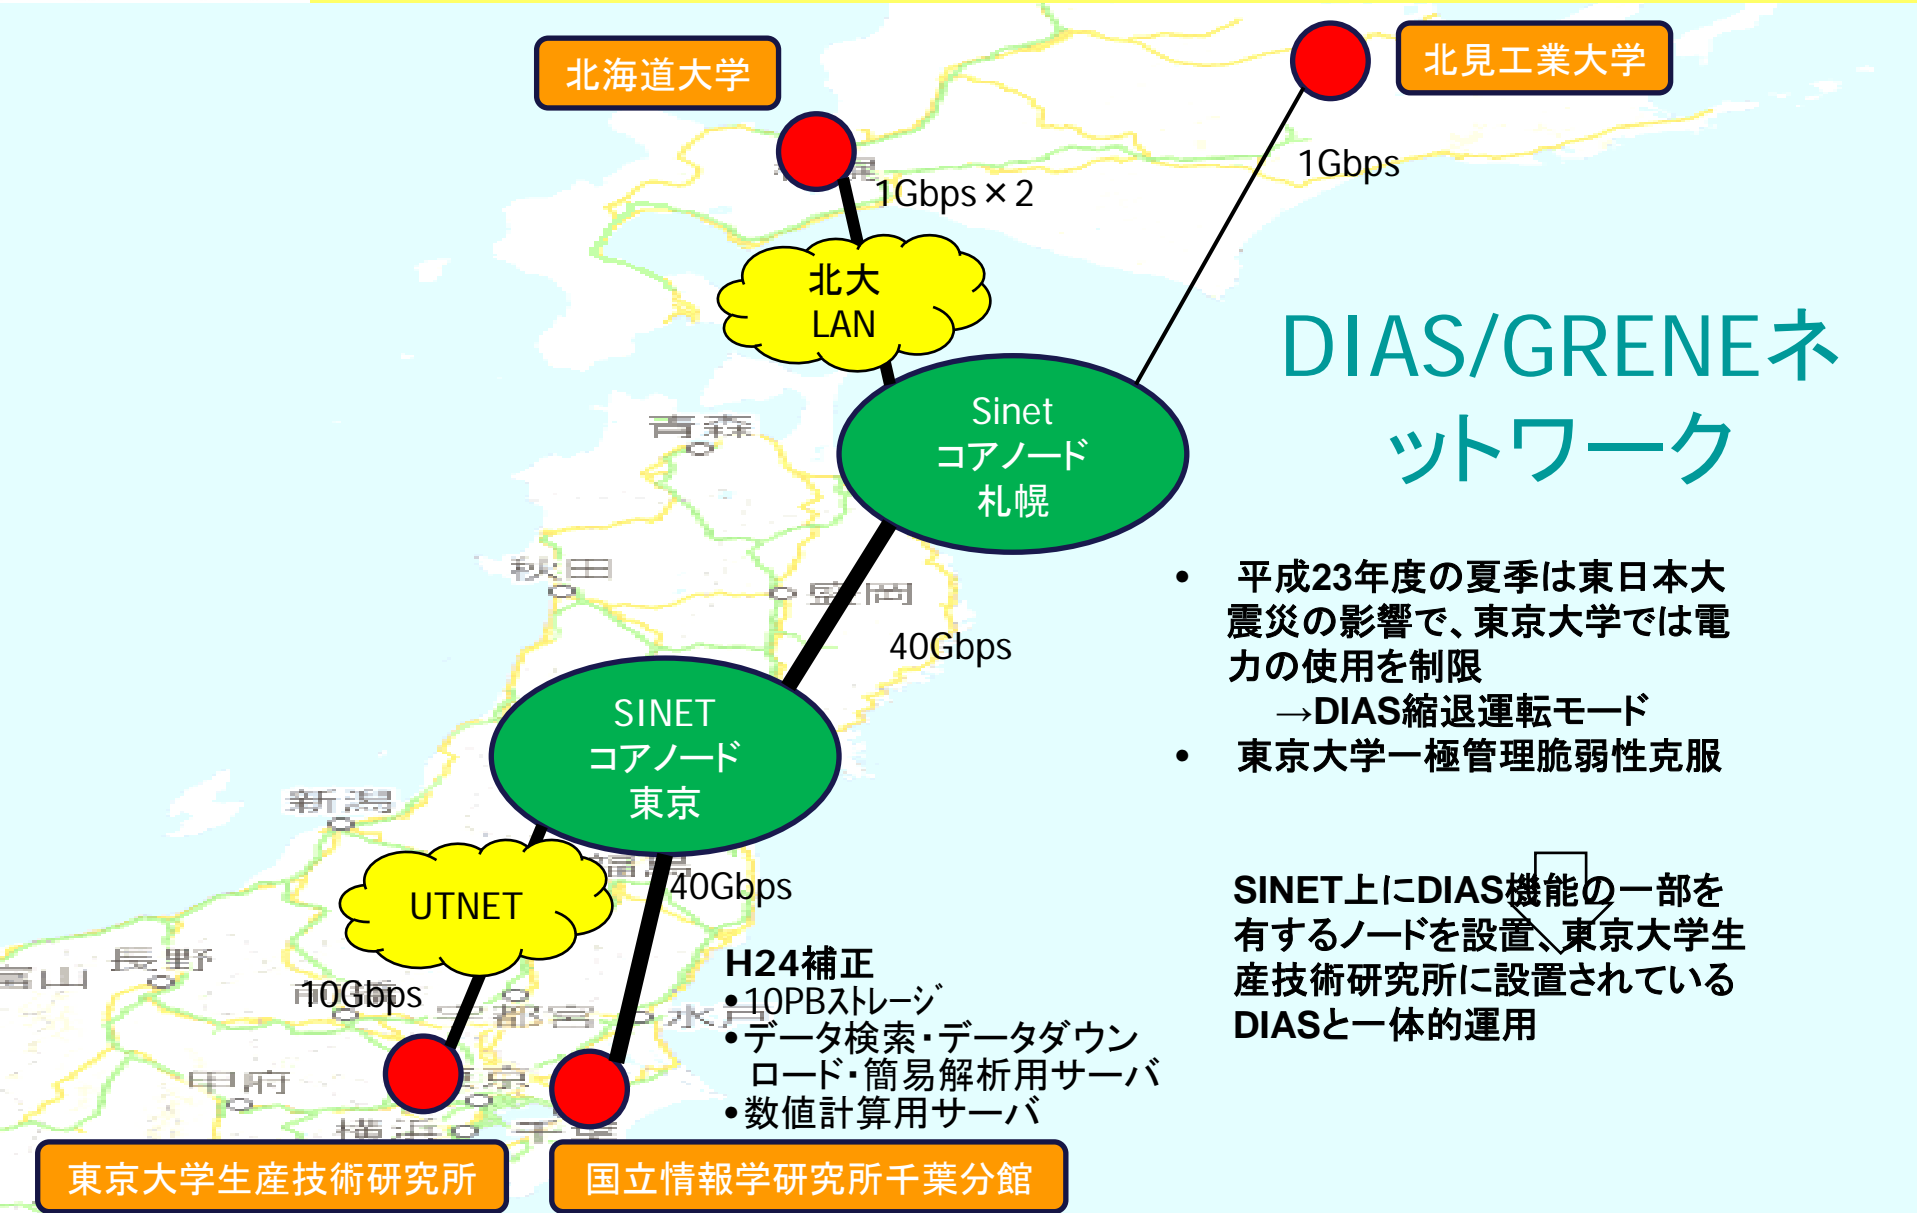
北海道大学

北見工業大学

1Gbps×2

1Gbps

北大
LAN

Sinet
コアノード
札幌

DIAS/GRENEネットワーク

青森

秋田

盛岡

40Gbps

SINET
コアノード
東京

新潟

UTNET

福島

40Gbps

長野

富山

10Gbps

宇都宮

水戸

甲府

東京

横浜

千葉

• 平成23年度の夏季は東日本大震災の影響で、東京大学では電力の使用を制限
→DIAS縮退運転モード

• 東京大学一極管理脆弱性克服

SINET上にDIAS機能の一部を有するノードを設置、東京大学生産技術研究所に設置されているDIASと一体的運用

H24補正
•10PBストレージ
•データ検索・データダウンロード・簡易解析用サーバ
•数値計算用サーバ

東京大学生産技術研究所

国立情報学研究所千葉分館